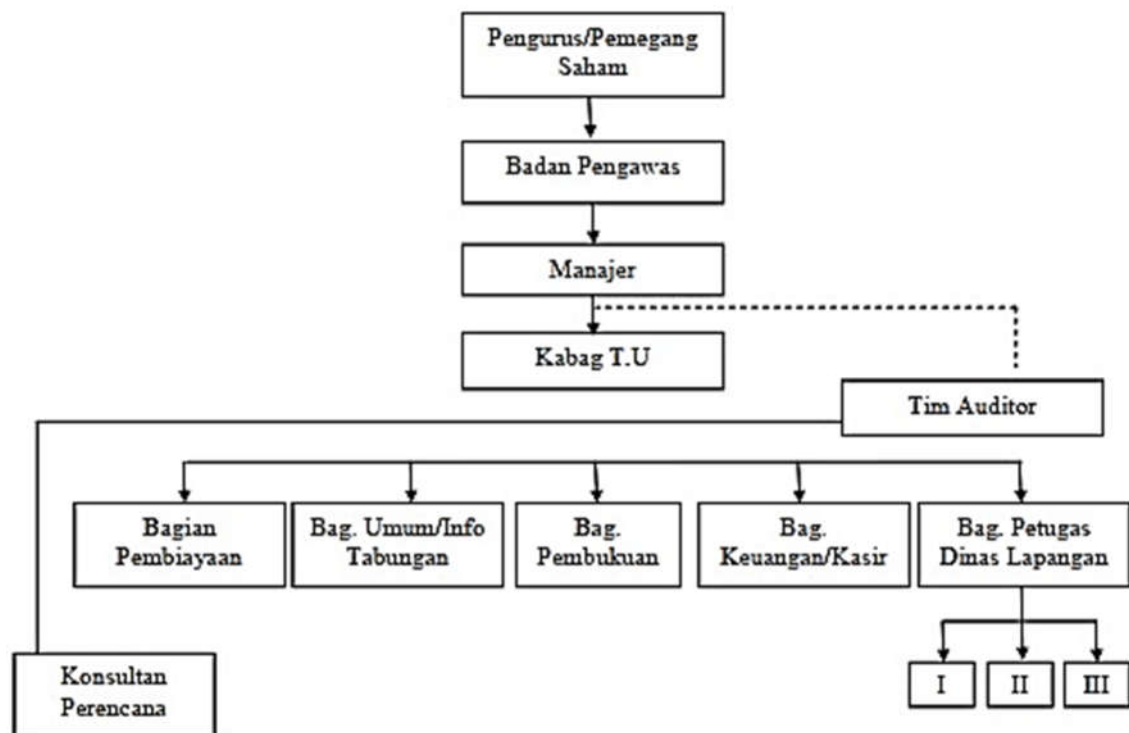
Pengurus/Pemegang Saham

Badan Pengawas

Manajer

Kabag T.U

Tim Auditor

Bagian Pembiayaan

Bag. Umum/Info Tabungan

Bag. Pembukuan

Bag. Keuangan/Kasir

Bag. Petugas Dinas Lapangan

I

II

III

Konsultan Perencana